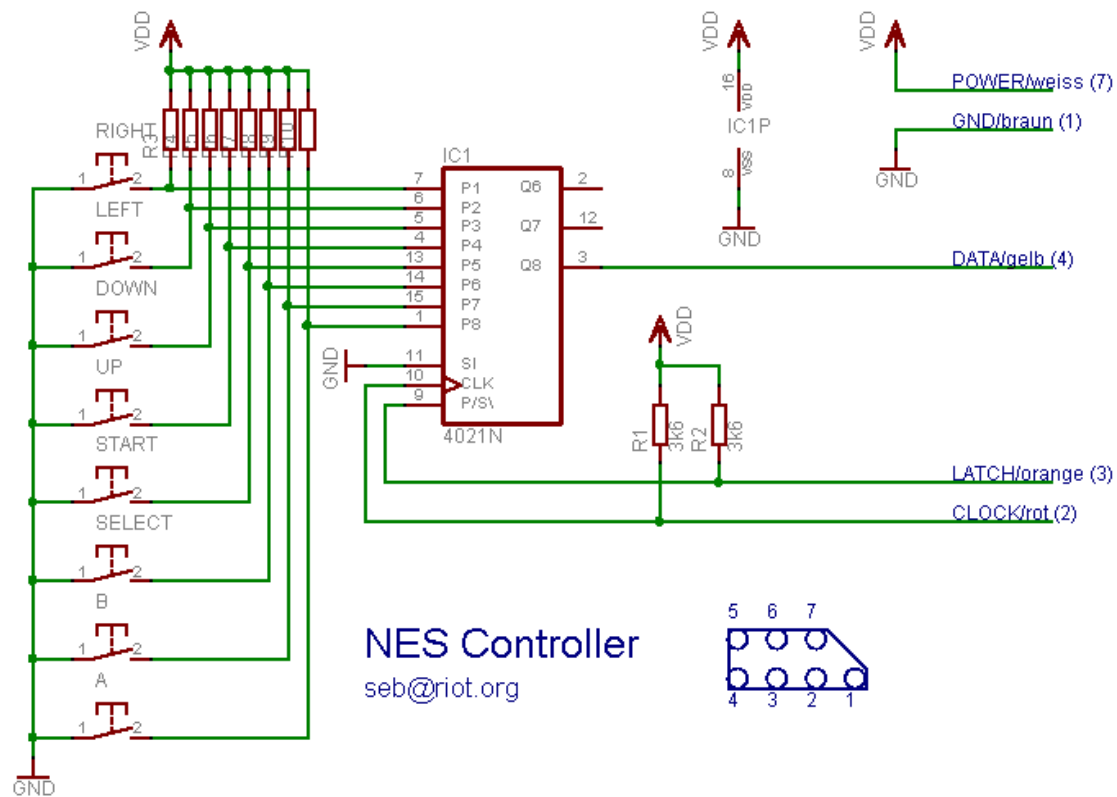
VDD

R3 R4 R5 R6 R7 R8 R9 R10

RIGHT
1 2
LEFT
1 2
DOWN
1 2
UP
1 2
START
1 2
SELECT
1 2
B
1 2
A
1 2

GND

IC1
7 P1
6 P2
5 P3
4 P4
13 P5
14 P6
15 P7
1 P8
Q6 2
Q7 12
Q8 3
GND
11 SI
10 CLK
9 P/S\
4021N

VDD
16 VDD
IC1P
8 VSS
GND

VDD
POWER/weiss (7)
GND/braun (1)
GND

DATA/gelb (4)

VDD
R1 3k6
R2 3k6

LATCH/orange (3)
CLOCK/rot (2)

NES Controller
seb@riot.org

5 6 7
4 3 2 1